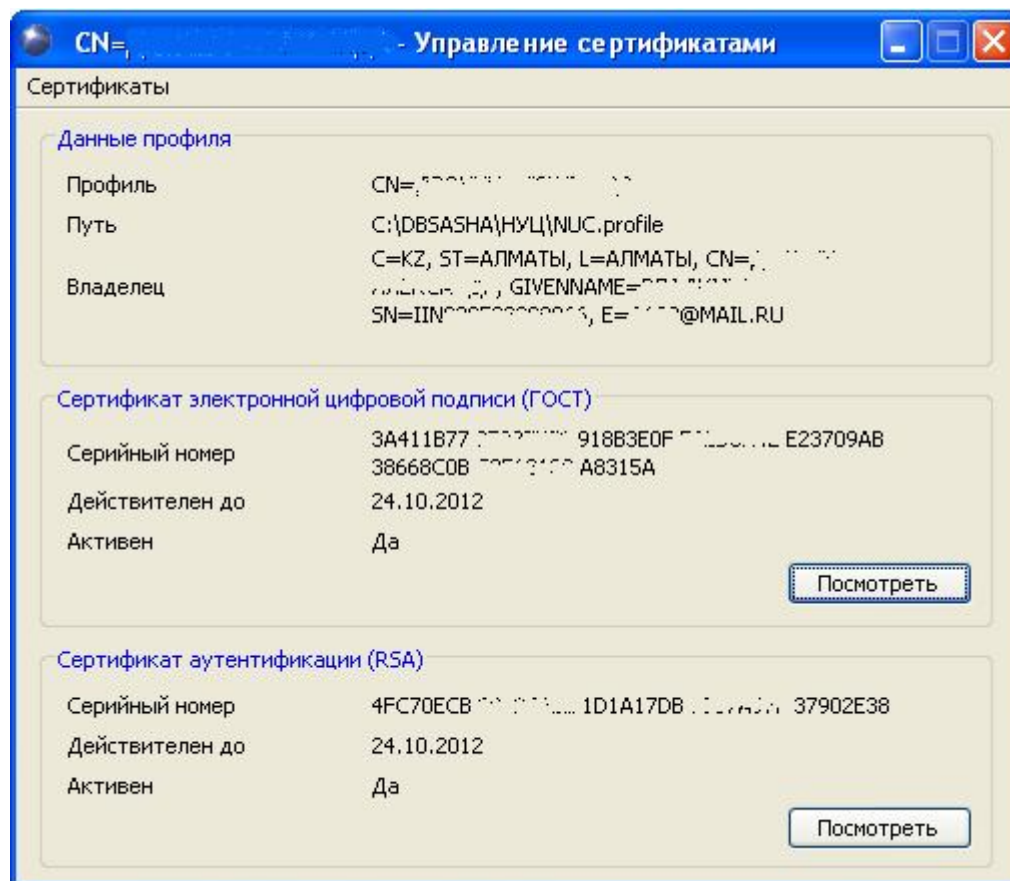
CN=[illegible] - Управление сертификатами

Сертификаты

Данные профиля

Профиль CN=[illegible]

Путь C:\DBSASHA\НУЦ\NUC.profile

Владелец C=KZ, ST=АЛМАТЫ, L=АЛМАТЫ, CN=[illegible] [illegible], GIVENNAME=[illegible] SN=IIN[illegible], E=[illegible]@MAIL.RU

Сертификат электронной цифровой подписи (ГОСТ)

Серийный номер 3A411B77 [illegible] 918B3E0F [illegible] E23709AB 38668C0B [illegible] A8315A

Действителен до 24.10.2012

Активен Да

Посмотреть

Сертификат аутентификации (RSA)

Серийный номер 4FC70ECB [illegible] 1D1A17DB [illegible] 37902E38

Действителен до 24.10.2012

Активен Да

Посмотреть